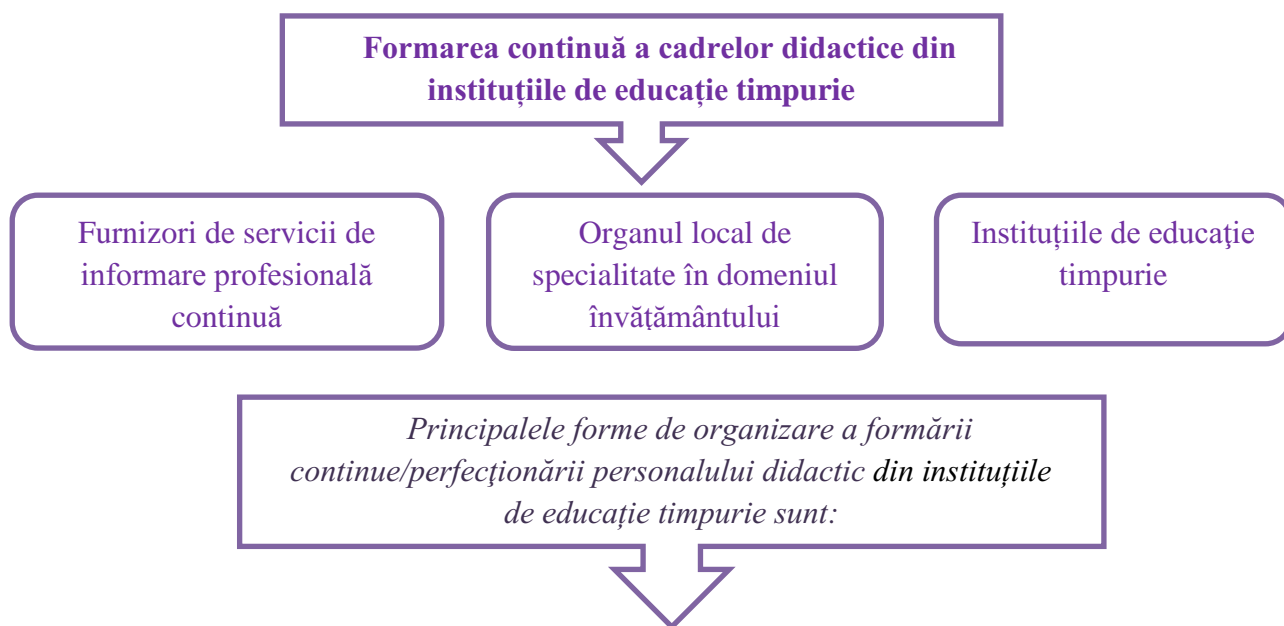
Formarea continuă a cadrelor didactice din instituțiile de educație timpurie

Furnizori de servicii de informare profesională continuă

Organul local de specialitate în domeniul învățământului

Instituțiile de educaţie timpurie

Principalele forme de organizare a formării continue/perfecţionării personalului didactic din instituțiile de educație timpurie sunt: